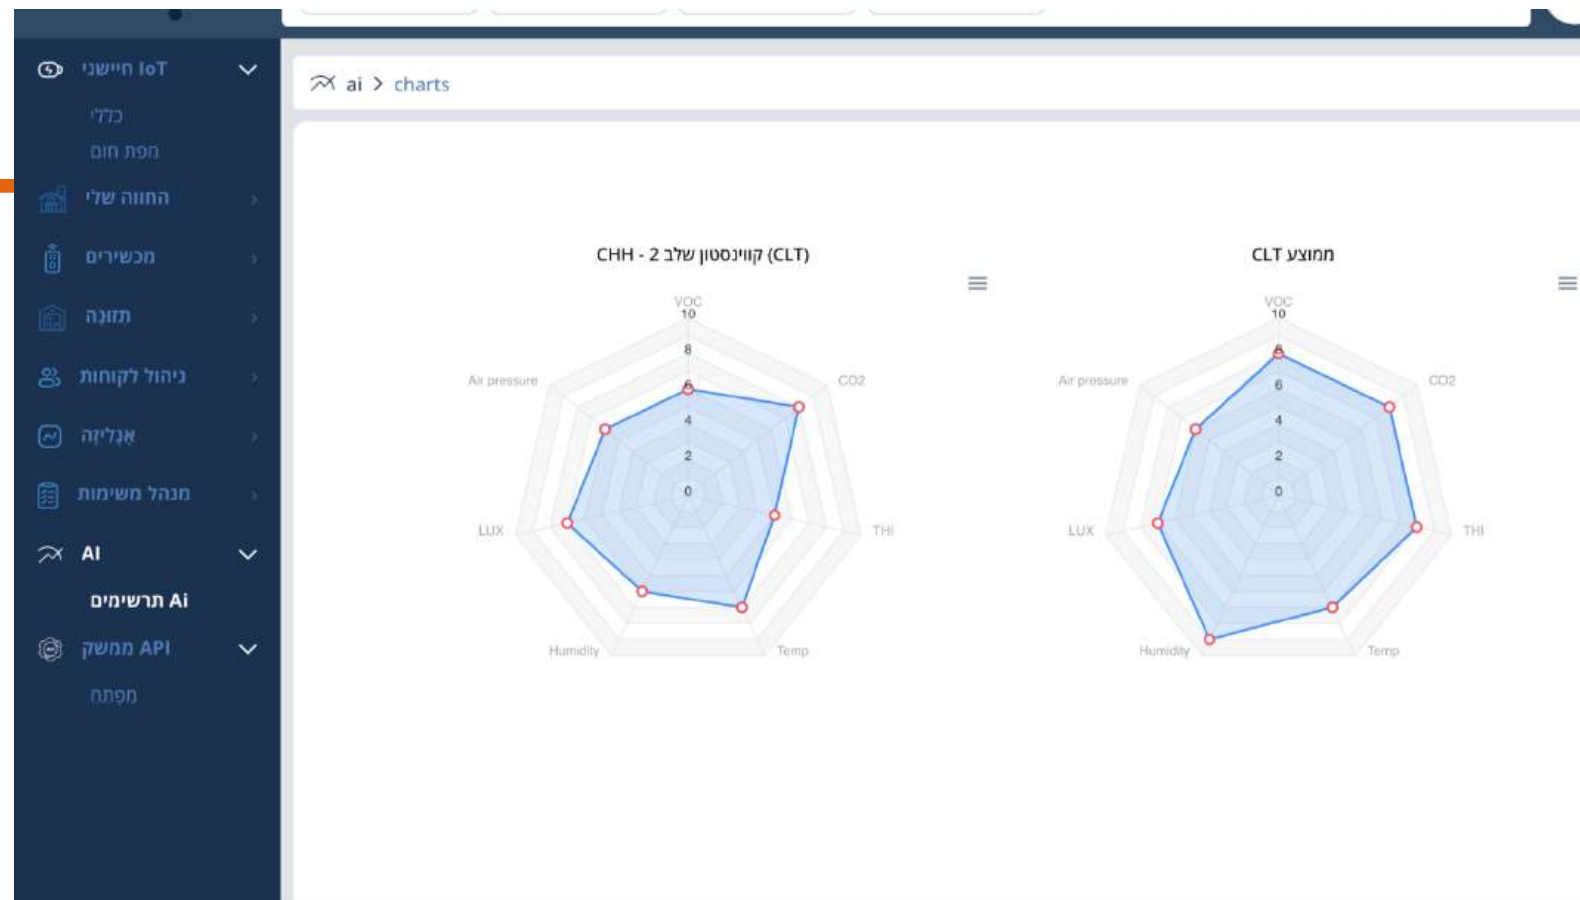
IoT חיישני
כללי
מפת חום
החווה שלי
מכשירים
תזונה
ניהול לקוחות
אנליזה
מנהל משימות
AI
Ai תרשימים
API ממשק
מפתח

ai > charts

CHH - 2 קווינסטון שלב (CLT)
VOC
10
8
6
4
2
0
CO2
THI
Temp
Humidity
LUX
Air pressure

CLT ממוצע
VOC
10
8
6
4
2
0
CO2
THI
Temp
Humidity
LUX
Air pressure